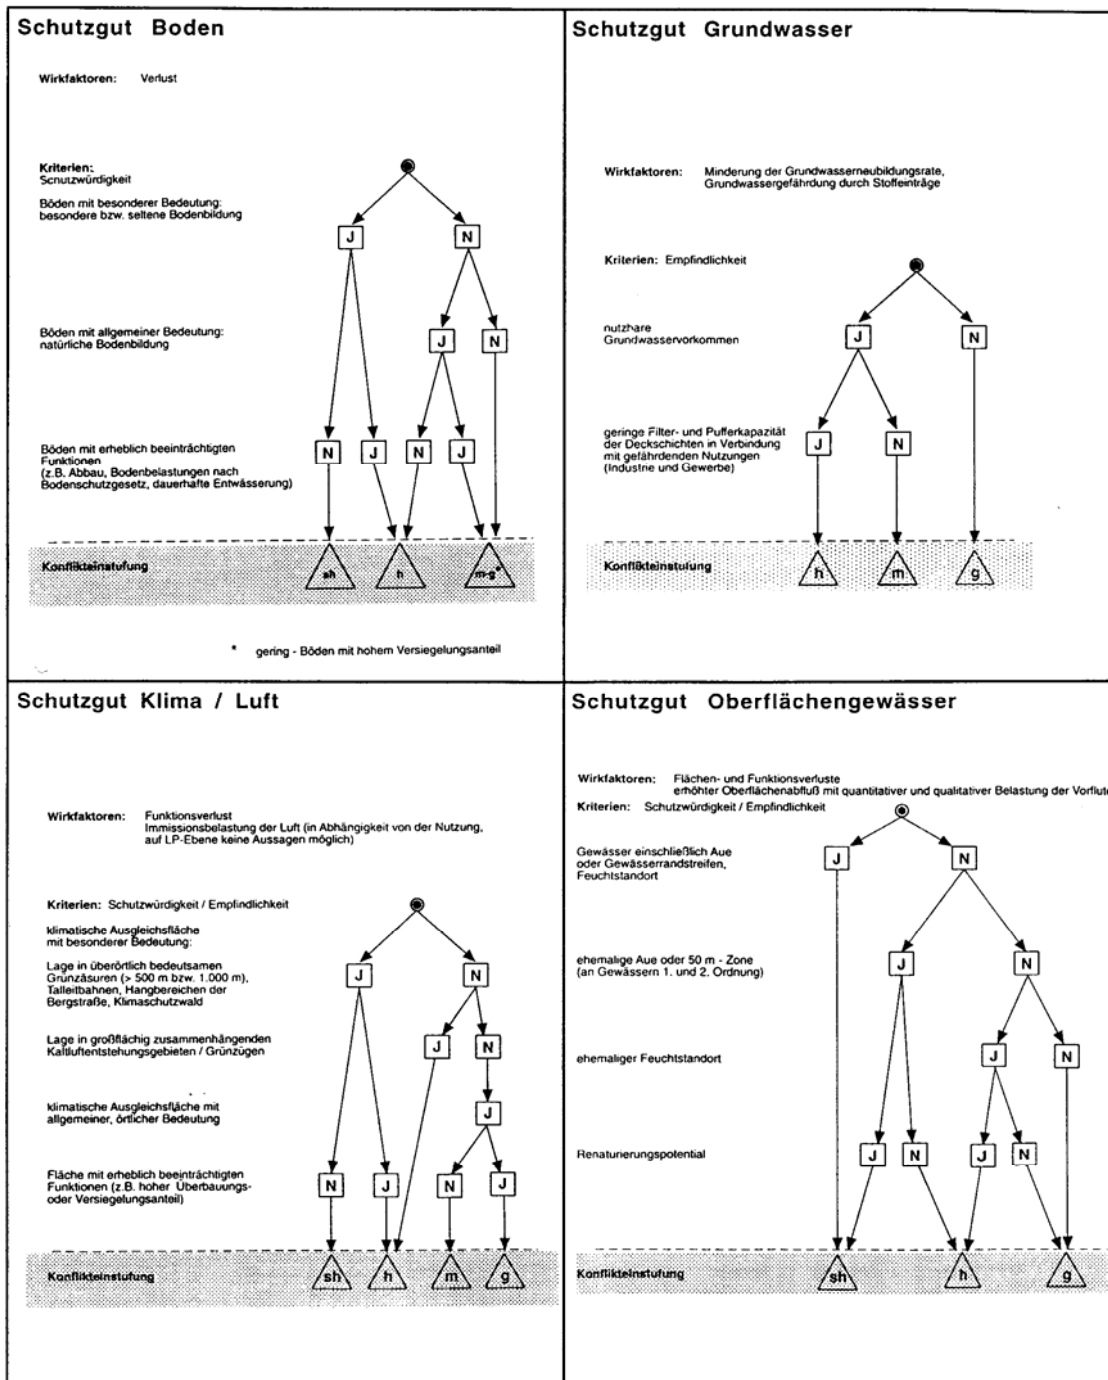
Schutzgut Boden

Wirkfaktoren: Verlust

Kriterien: Schutzwürdigkeit

Böden mit besonderer Bedeutung: besondere bzw. seltene Bodenbildung

J N

Böden mit allgemeiner Bedeutung: natürliche Bodenbildung

J N

Böden mit erheblich beeinträchtigten Funktionen (z.B. Abbau, Bodenbelastungen nach Bodenschutzgesetz, dauerhafte Entwässerung)

N J N J

Konflikteinstufung

sh h m-g*

* gering - Böden mit hohem Versiegelungsanteil

Schutzgut Grundwasser

Wirkfaktoren: Minderung der Grundwasserneubildungsrate, Grundwassergefährdung durch Stoffeinträge

Kriterien: Empfindlichkeit

nutzbare Grundwasservorkommen

J N

geringe Filter- und Pufferkapazität der Deckschichten in Verbindung mit gefährdenden Nutzungen (Industrie und Gewerbe)

J N

Konflikteinstufung

h m g

Schutzgut Klima / Luft

Wirkfaktoren: Funktionsverlust Immissionsbelastung der Luft (in Abhängigkeit von der Nutzung, auf LP-Ebene keine Aussagen möglich)

Kriterien: Schutzwürdigkeit / Empfindlichkeit

klimatische Ausgleichsfläche mit besonderer Bedeutung:

Lage in überörtlich bedeutsamen Grünzäsuren (> 500 m bzw. 1.000 m), Talleitbahnen, Hangbereichen der Bergstraße, Klimaschutzwald

J N

Lage in großflächig zusammenhängenden Kaltluftentstehungsgebieten / Grünzügen

J N

klimatische Ausgleichsfläche mit allgemeiner, örtlicher Bedeutung

J

Fläche mit erheblich beeinträchtigten Funktionen (z.B. hoher Überbauungs- oder Versiegelungsanteil)

N J N J

Konflikteinstufung

sh h m g

Schutzgut Oberflächengewässer

Wirkfaktoren: Flächen- und Funktionsverluste erhöhter Oberflächenabfluß mit quantitativer und qualitativer Belastung der Vorflute

Kriterien: Schutzwürdigkeit / Empfindlichkeit

Gewässer einschließlich Aue oder Gewässerrandstreifen, Feuchtstandort

J N

ehemalige Aue oder 50 m - Zone (an Gewässern 1. und 2. Ordnung)

J N

ehemaliger Feuchtstandort

J N

Renaturierungspotential

J N J N

Konflikteinstufung

sh h g